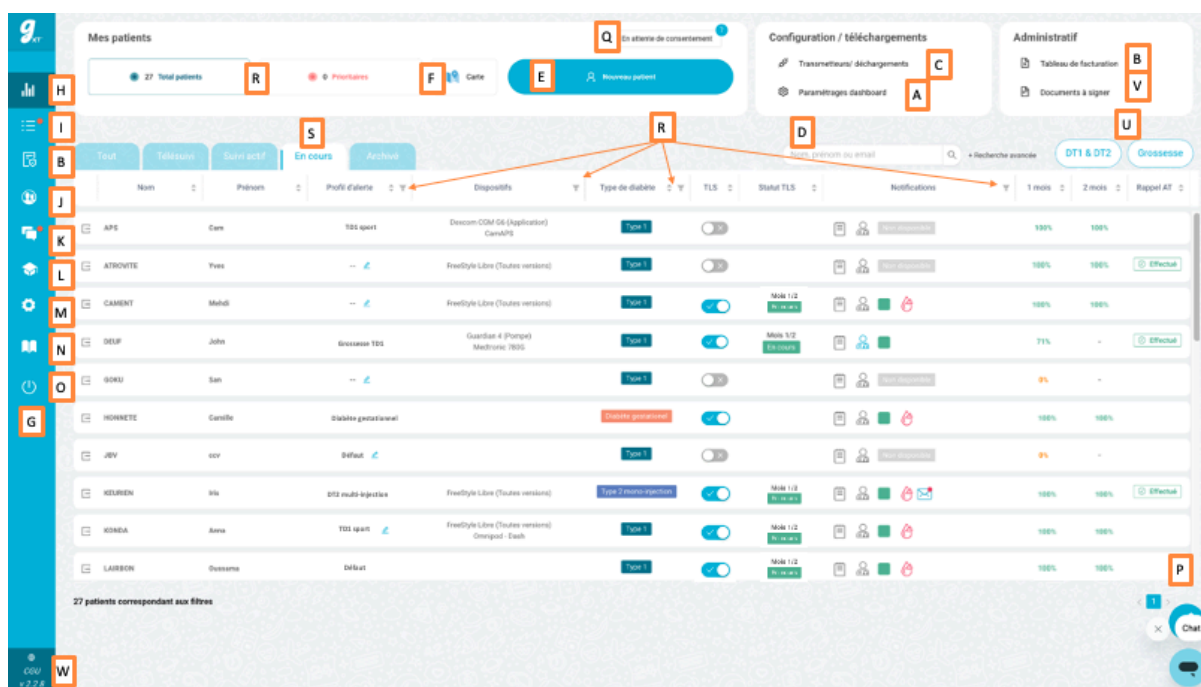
Mes patients

Q En attente de consentement 1

27 Total patients R 0 Prioritaires F Carte E Nouveau patient

Configuration / téléchargements
Transmetteurs/ déchargements C
Paramétrages dashboard A

Administratif
Tableau de facturation B
Documents à signer V

H I B J K L M N O G

S R D U

Tout Télésuivi Suivi actif En cours Archivé

Nom, prénom ou email + Recherche avancée DT1 & DT2 Grossesse

| Nom | Prénom | Profil d'alerte | Dispositifs | Type de diabète | TLS | Statut TLS | Notifications | 1 mois | 2 mois | Rappel AT |
|---|---|---|---|---|---|---|---|---|---|---|
| APS | Cam | TD1 sport | Dexcom G6 (Application) CamAPS | Type 1 | | | Non disponible | 100% | 100% | |
| ATROVITE | Yves | -- | FreeStyle Libre (Toutes versions) | Type 1 | | | Non disponible | 100% | 100% | Effectué |
| CAMENT | Mehdi | -- | FreeStyle Libre (Toutes versions) | Type 1 | | Mois 1/2 En cours | | 100% | 100% | |
| DEUF | John | Grossesse TD1 | Guardian 4 (Pompe) Medtronic 780G | Type 1 | | Mois 1/2 En cours | | 71% | - | Effectué |
| GOKU | San | -- | | Type 1 | | | Non disponible | 0% | - | |
| HONNETE | Camille | Diabète gestationel | | Diabète gestationel | | | | 100% | 100% | |
| JBV | ccv | Défaut | | Type 1 | | | Non disponible | 0% | - | |
| KEURIEN | Iris | DT2 multi-injection | FreeStyle Libre (Toutes versions) | Type 2 mono-injection | | Mois 1/2 En cours | | 100% | 100% | Effectué |
| KONDA | Anna | TD1 sport | FreeStyle Libre (Toutes versions) Omnipod - Dash | Type 1 | | Mois 1/2 En cours | | 100% | 100% | |
| LAIRBON | Oussama | Défaut | | Type 1 | | Mois 1/2 En cours | | 100% | 100% | |

27 patients correspondant aux filtres

P

1

Chat

CGU v 2.2.8 W